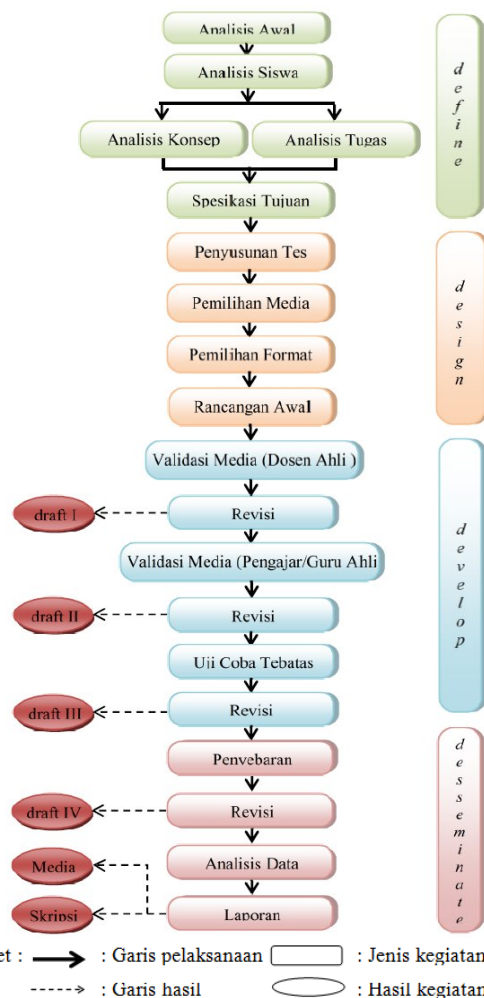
Analisis Awal

Analisis Siswa

Analisis Konsep

Analisis Tugas

Spesikasi Tujuan

Penyusunan Tes

Pemilihan Media

Pemilihan Format

Rancangan Awal

Validasi Media (Dosen Ahli )

draft I

Revisi

Validasi Media (Pengajar/Guru Ahli

draft II

Revisi

Uji Coba Tebatas

draft III

Revisi

Penyebaran

draft IV

Revisi

Media

Analisis Data

Skripsi

Laporan

d e f i n e

d e s i g n

d e v e l o p

d e s s e m i n a t e

et : : Garis pelaksanaan : Jenis kegiatan

: Garis hasil : Hasil kegiatan